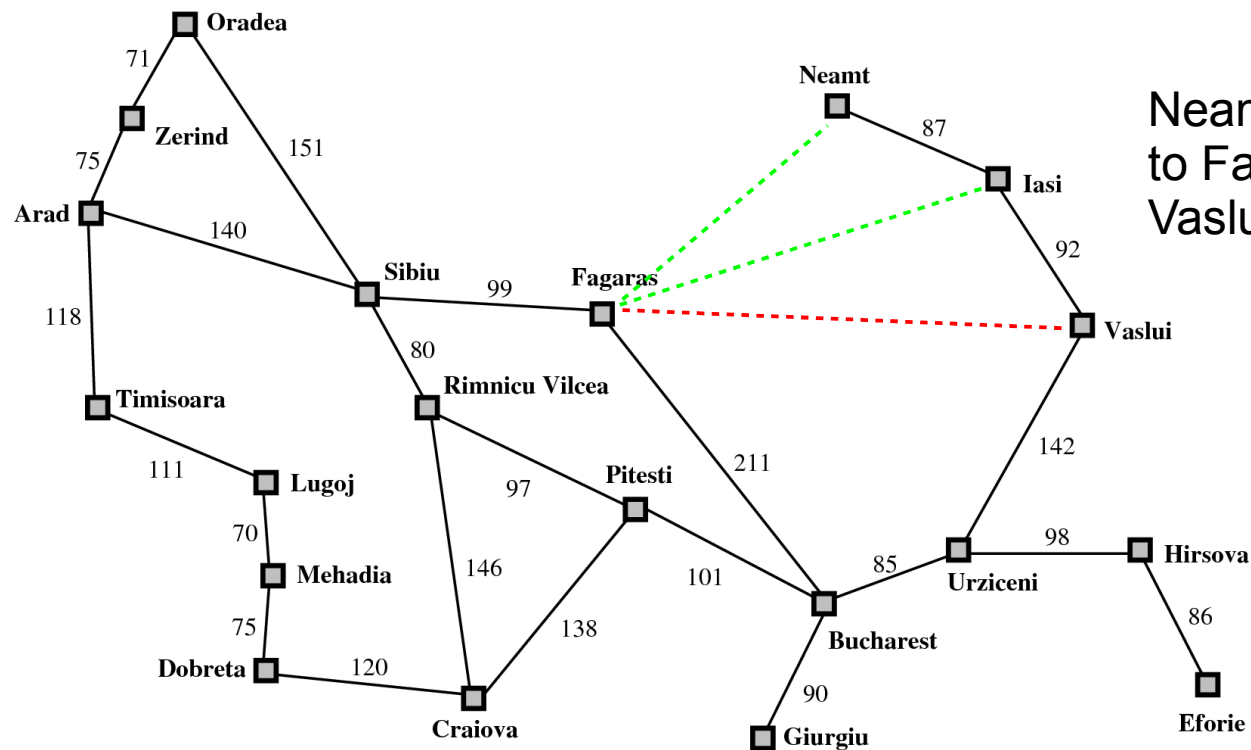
Oradea
71
Zerind
75
151
Arad
140
Sibiu
99
Fagaras
118
80
Rimnicu Vilcea
Timisoara
111
Lugoj
70
Mehadia
75
Dobreta
120
Craiova
146
97
Pitesti
138
101
211
Bucharest
90
Giurgiu
85
Urziceni
98
Hirsova
86
Eforie
142
Vaslui
92
Iasi
87
Neamt
Near
to Fa
Vaslu